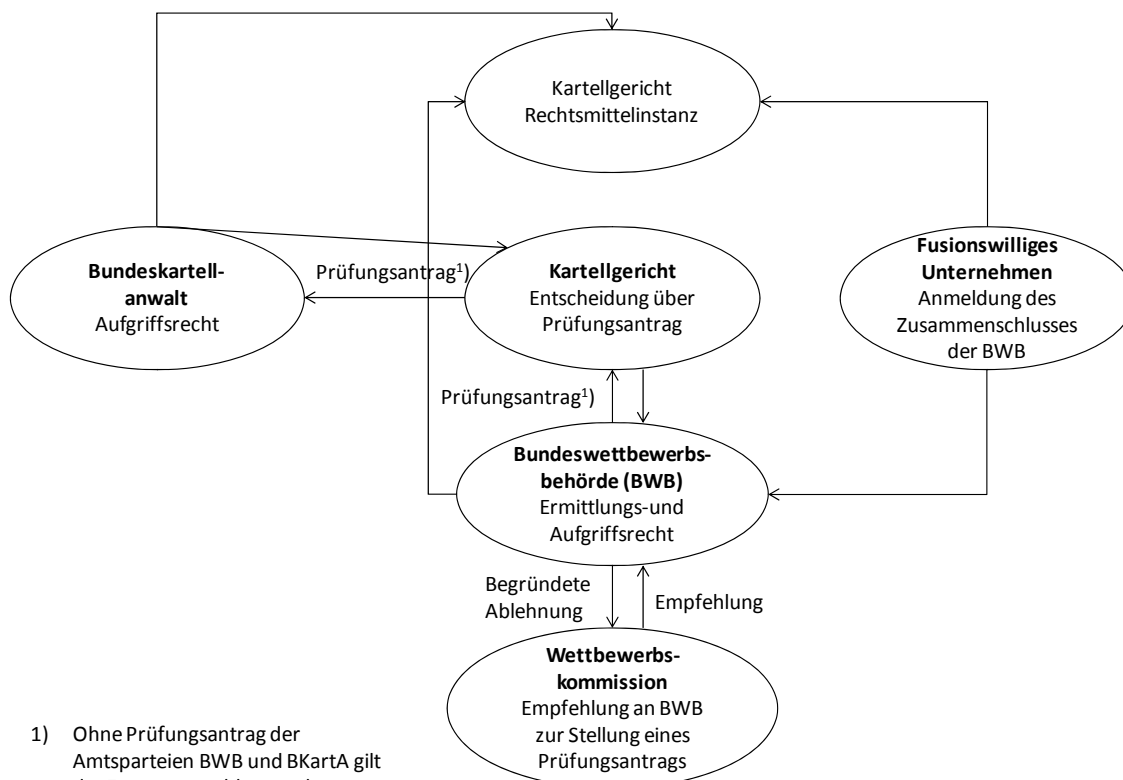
Kartellgericht
Rechtsmittelinstanz

Bundeskartellanwalt
Aufgriffsrecht

Prüfungsantrag$^{1}$)

Kartellgericht
Entscheidung über Prüfungsantrag

Fusionswilliges Unternehmen
Anmeldung des Zusammenschlusses der BWB

Prüfungsantrag$^{1}$)

Bundeswettbewerbsbehörde (BWB)
Ermittlungs-und Aufgriffsrecht

Begründete Ablehnung

Empfehlung

Wettbewerbskommission
Empfehlung an BWB zur Stellung eines Prüfungsantrags

1) Ohne Prüfungsantrag der Amtsparteien BWB und BKartA gilt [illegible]